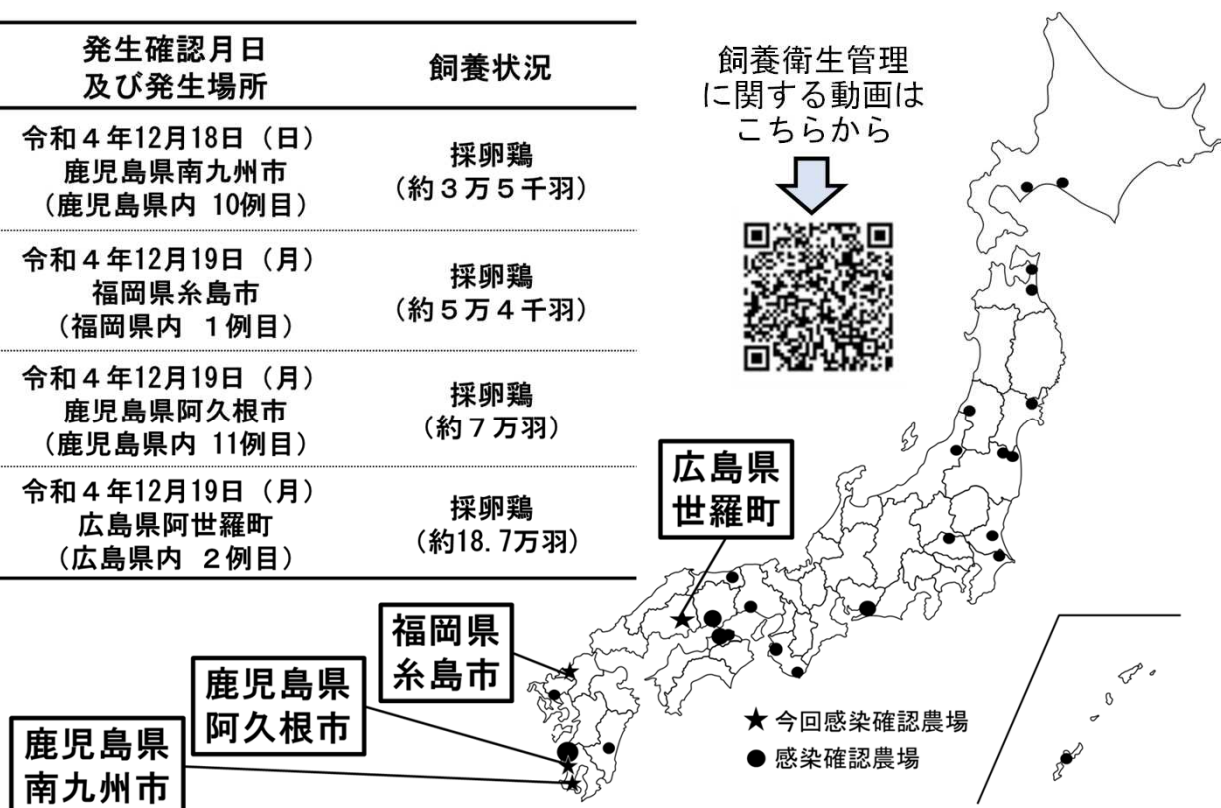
| 発生確認月日 及び発生場所 | 飼養状況 |
|---|---|
| 令和４年12月18日（日） 鹿児島県南九州市 （鹿児島県内 10例目） | 採卵鶏 （約３万５千羽） |
| 令和４年12月19日（月） 福岡県糸島市 （福岡県内 １例目） | 採卵鶏 （約５万４千羽） |
| 令和４年12月19日（月） 鹿児島県阿久根市 （鹿児島県内 11例目） | 採卵鶏 （約７万羽） |
| 令和４年12月19日（月） 広島県阿世羅町 （広島県内 ２例目） | 採卵鶏 （約18.7万羽） |

飼養衛生管理に関する動画はこちらから

広島県 世羅町

福岡県 糸島市

鹿児島県 阿久根市

鹿児島県 南九州市

★ 今回感染確認農場
● 感染確認農場